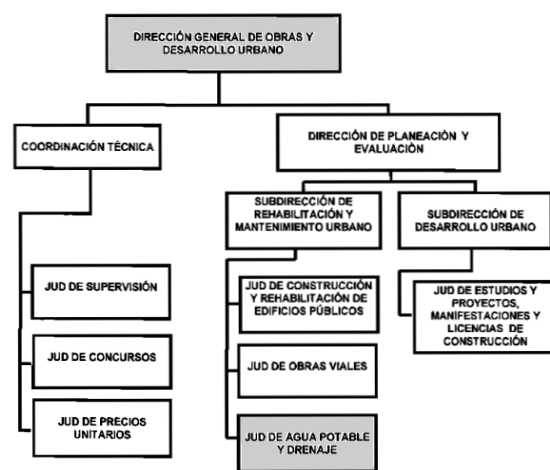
DIRECCIÓN GENERAL DE OBRAS Y DESARROLLO URBANO

COORDINACIÓN TÉCNICA

JUD DE SUPERVISIÓN

JUD DE CONCURSOS

JUD DE PRECIOS UNITARIOS

DIRECCIÓN DE PLANEACIÓN Y EVALUACIÓN

SUBDIRECCIÓN DE REHABILITACIÓN Y MANTENIMIENTO URBANO

JUD DE CONSTRUCCIÓN Y REHABILITACIÓN DE EDIFICIOS PÚBLICOS

JUD DE OBRAS VIALES

JUD DE AGUA POTABLE Y DRENAJE

SUBDIRECCIÓN DE DESARROLLO URBANO

JUD DE ESTUDIOS Y PROYECTOS, MANIFESTACIONES Y LICENCIAS DE CONSTRUCCIÓN